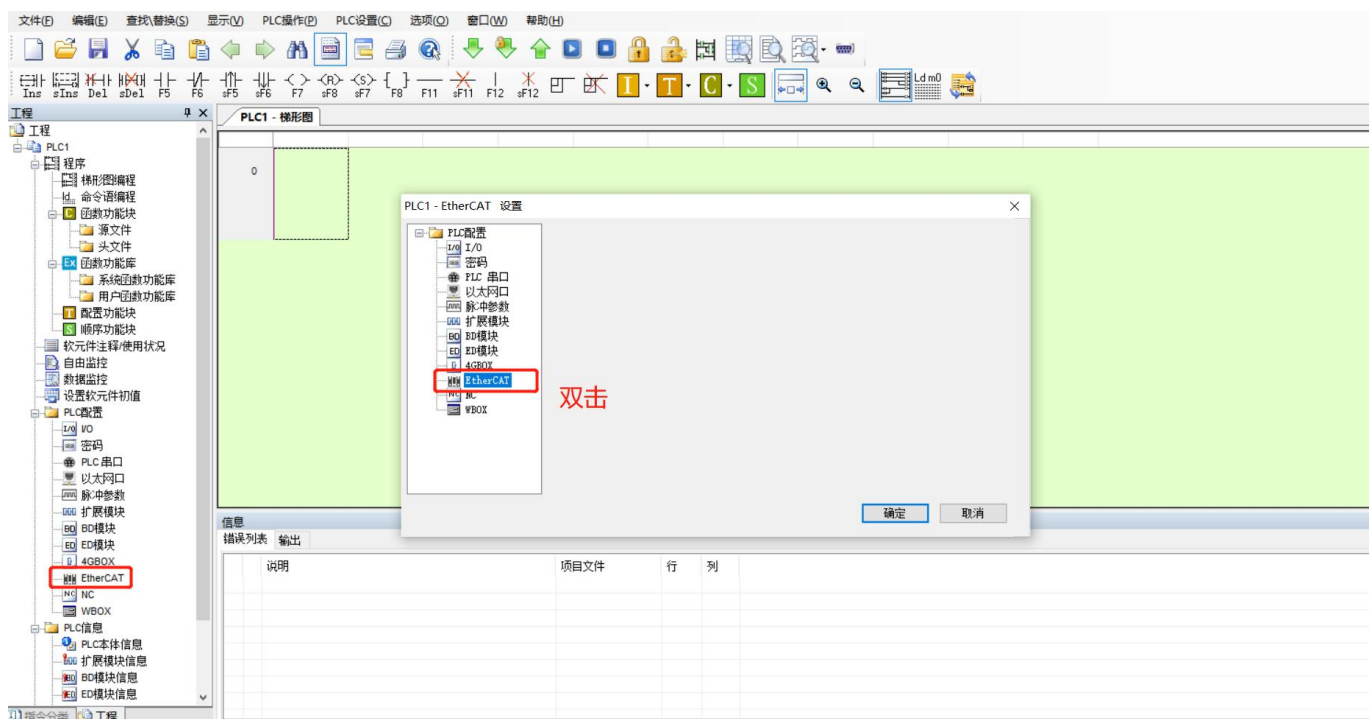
文件(F) 编辑(E) 查找\替换(S) 显示(V) PLC操作(P) PLC设置(C) 选项(O) 窗口(W) 帮助(H)

Ins sIns Del sDel F5 F6 sF5 sF6 F7 sF8 sF7 F8 F11 sF11 F12 sF12 I T C S Ld m0

工程
工程
PLC1
程序
梯形图编程
命令语编程
函数功能块
源文件
头文件
函数功能库
系统函数功能库
用户函数功能库
配置功能块
顺序功能块
软元件注释/使用状况
自由监控
数据监控
设置软元件初值
PLC配置
I/O
密码
PLC 串口
以太网口
脉冲参数
扩展模块
BD模块
ED模块
4GBOX
EtherCAT
NC
WBOX
PLC信息
PLC本体信息
扩展模块信息
BD模块信息
ED模块信息
指令分类 工程

PLC1 - 梯形图
0

PLC1 - EtherCAT 设置
PLC配置
I/O
密码
PLC 串口
以太网口
脉冲参数
扩展模块
BD模块
ED模块
4GBOX
EtherCAT
NC
WBOX
双击
确定 取消

信息
错误列表 输出
说明 项目文件 行 列